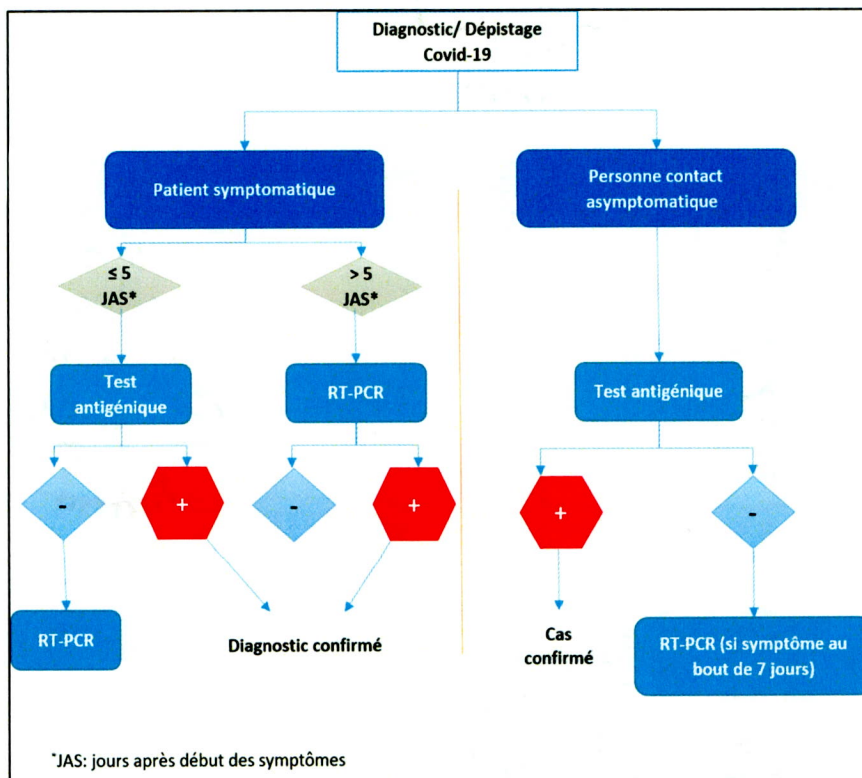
Diagnostic/ Dépistage Covid-19

Patient symptomatique

Personne contact asymptomatique

≤ 5 JAS*

> 5 JAS*

Test antigénique

RT-PCR

Test antigénique

-

+

-

+

+

-

RT-PCR

Diagnostic confirmé

Cas confirmé

RT-PCR (si symptôme au bout de 7 jours)

*JAS: jours après début des symptômes